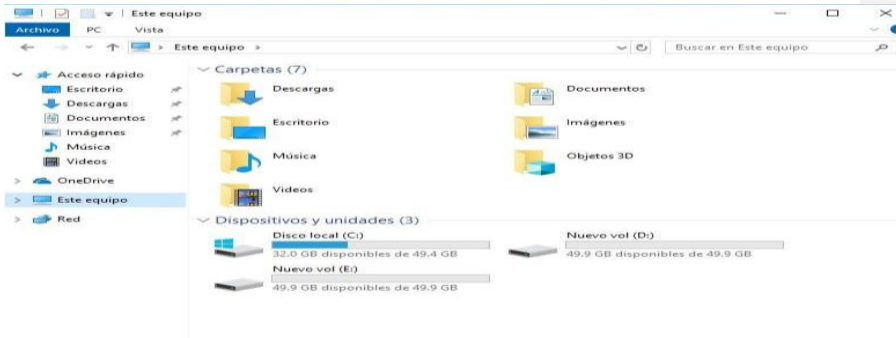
Este equipo

Archivo PC Vista

Este equipo

Buscar en Este equipo

Acceso rápido
Escritorio
Descargas
Documentos
Imágenes
Música
Videos
OneDrive
Este equipo
Red

Carpetas (7)

Descargas
Documentos
Escritorio
Imágenes
Música
Objetos 3D
Videos

Dispositivos y unidades (3)

Disco local (C:)
32.0 GB disponibles de 49.4 GB
Nuevo vol (D:)
49.9 GB disponibles de 49.9 GB
Nuevo vol (E:)
49.9 GB disponibles de 49.9 GB